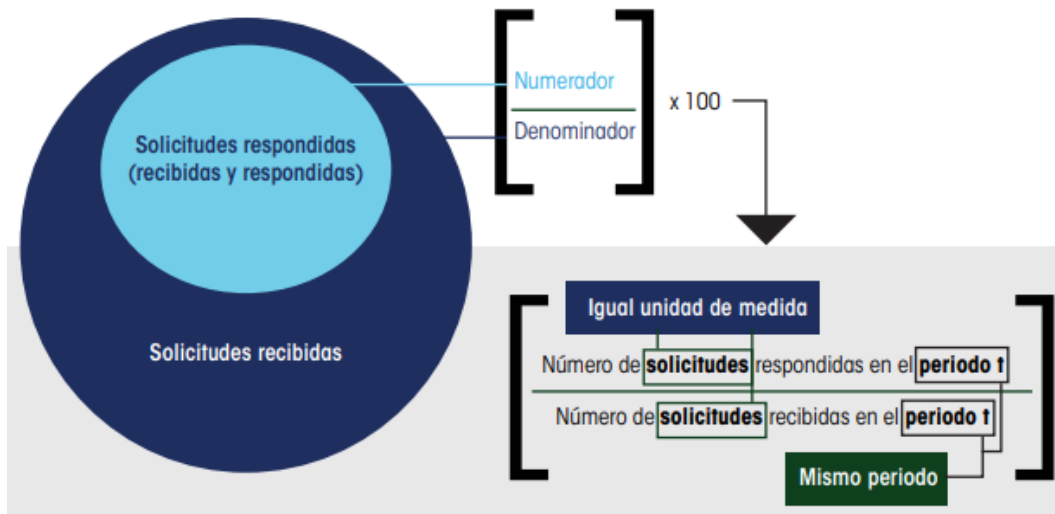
Solicitudes respondidas (recibidas y respondidas)

Solicitudes recibidas

Numerador

Denominador

x 100

Igual unidad de medida

Número de solicitudes respondidas en el periodo t

Número de solicitudes recibidas en el periodo t

Mismo periodo